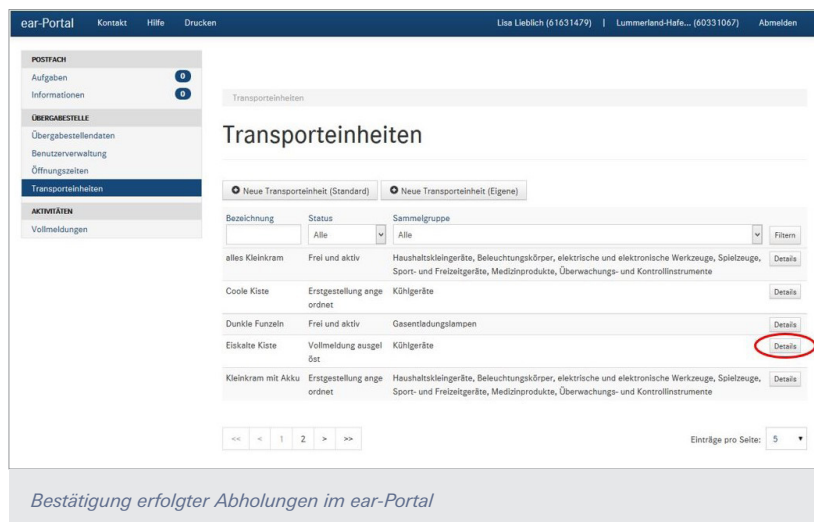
ear-Portal Kontakt Hilfe Drucken

Lisa Lieblich (61631479) | Lummerland-Hafe... (60331067) Abmelden

POSTFACH
Aufgaben 0
Informationen 0
ÜBERGABESTELLE
Übergabestellendaten
Benutzerverwaltung
Öffnungszeiten
Transporteinheiten
AKTIVITÄTEN
Vollmeldungen

Transporteinheiten

Transporteinheiten

Neue Transporteinheit (Standard) Neue Transporteinheit (Eigene)

| Bezeichnung | Status | Sammelgruppe | |
|---|---|---|---|
| | Alle | Alle | Filtern |
| alles Kleinkram | Frei und aktiv | Haushaltskleingeräte, Beleuchtungskörper, elektrische und elektronische Werkzeuge, Spielzeuge, Sport- und Freizeitgeräte, Medizinprodukte, Überwachungs- und Kontrollinstrumente | Details |
| Coole Kiste | Erstgestellung angeordnet | Kühlgeräte | Details |
| Dunkle Funzeln | Frei und aktiv | Gasentladungslampen | Details |
| Eiskalte Kiste | Vollmeldung ausgelöst | Kühlgeräte | Details |
| Kleinkram mit Akku | Erstgestellung angeordnet | Haushaltskleingeräte, Beleuchtungskörper, elektrische und elektronische Werkzeuge, Spielzeuge, Sport- und Freizeitgeräte, Medizinprodukte, Überwachungs- und Kontrollinstrumente | Details |

<< < 1 2 > >>

Einträge pro Seite: 5

Bestätigung erfolgter Abholungen im ear-Portal